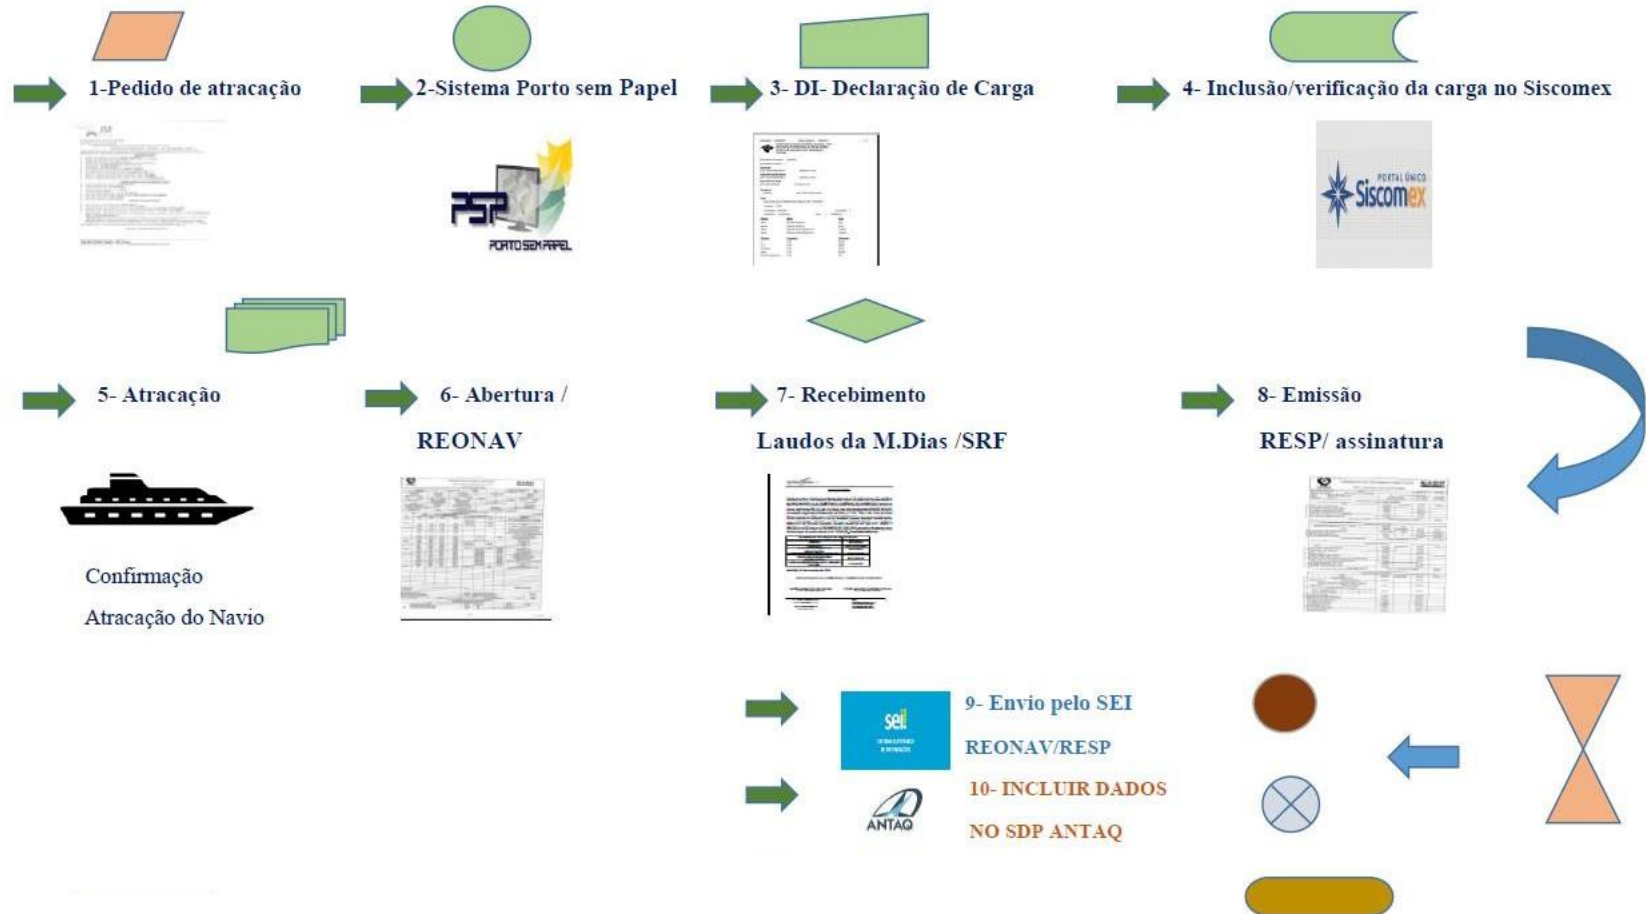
1-Pedido de atracação

2-Sistema Porto sem Papel

PSP
PORTO SEM PAPEL

3- DI- Declaração de Carga

4- Inclusão/verificação da carga no Siscomex

PORTAL ÚNICO
Siscomex

5- Atracação

Confirmação
Atracação do Navio

6- Abertura /
REONAV

7- Recebimento
Laudos da M.Dias /SRF

8- Emissão
RESP/ assinatura

sei!

9- Envio pelo SEI
REONAV/RESP

ANTAQ

10- INCLUIR DADOS
NO SDP ANTAQ